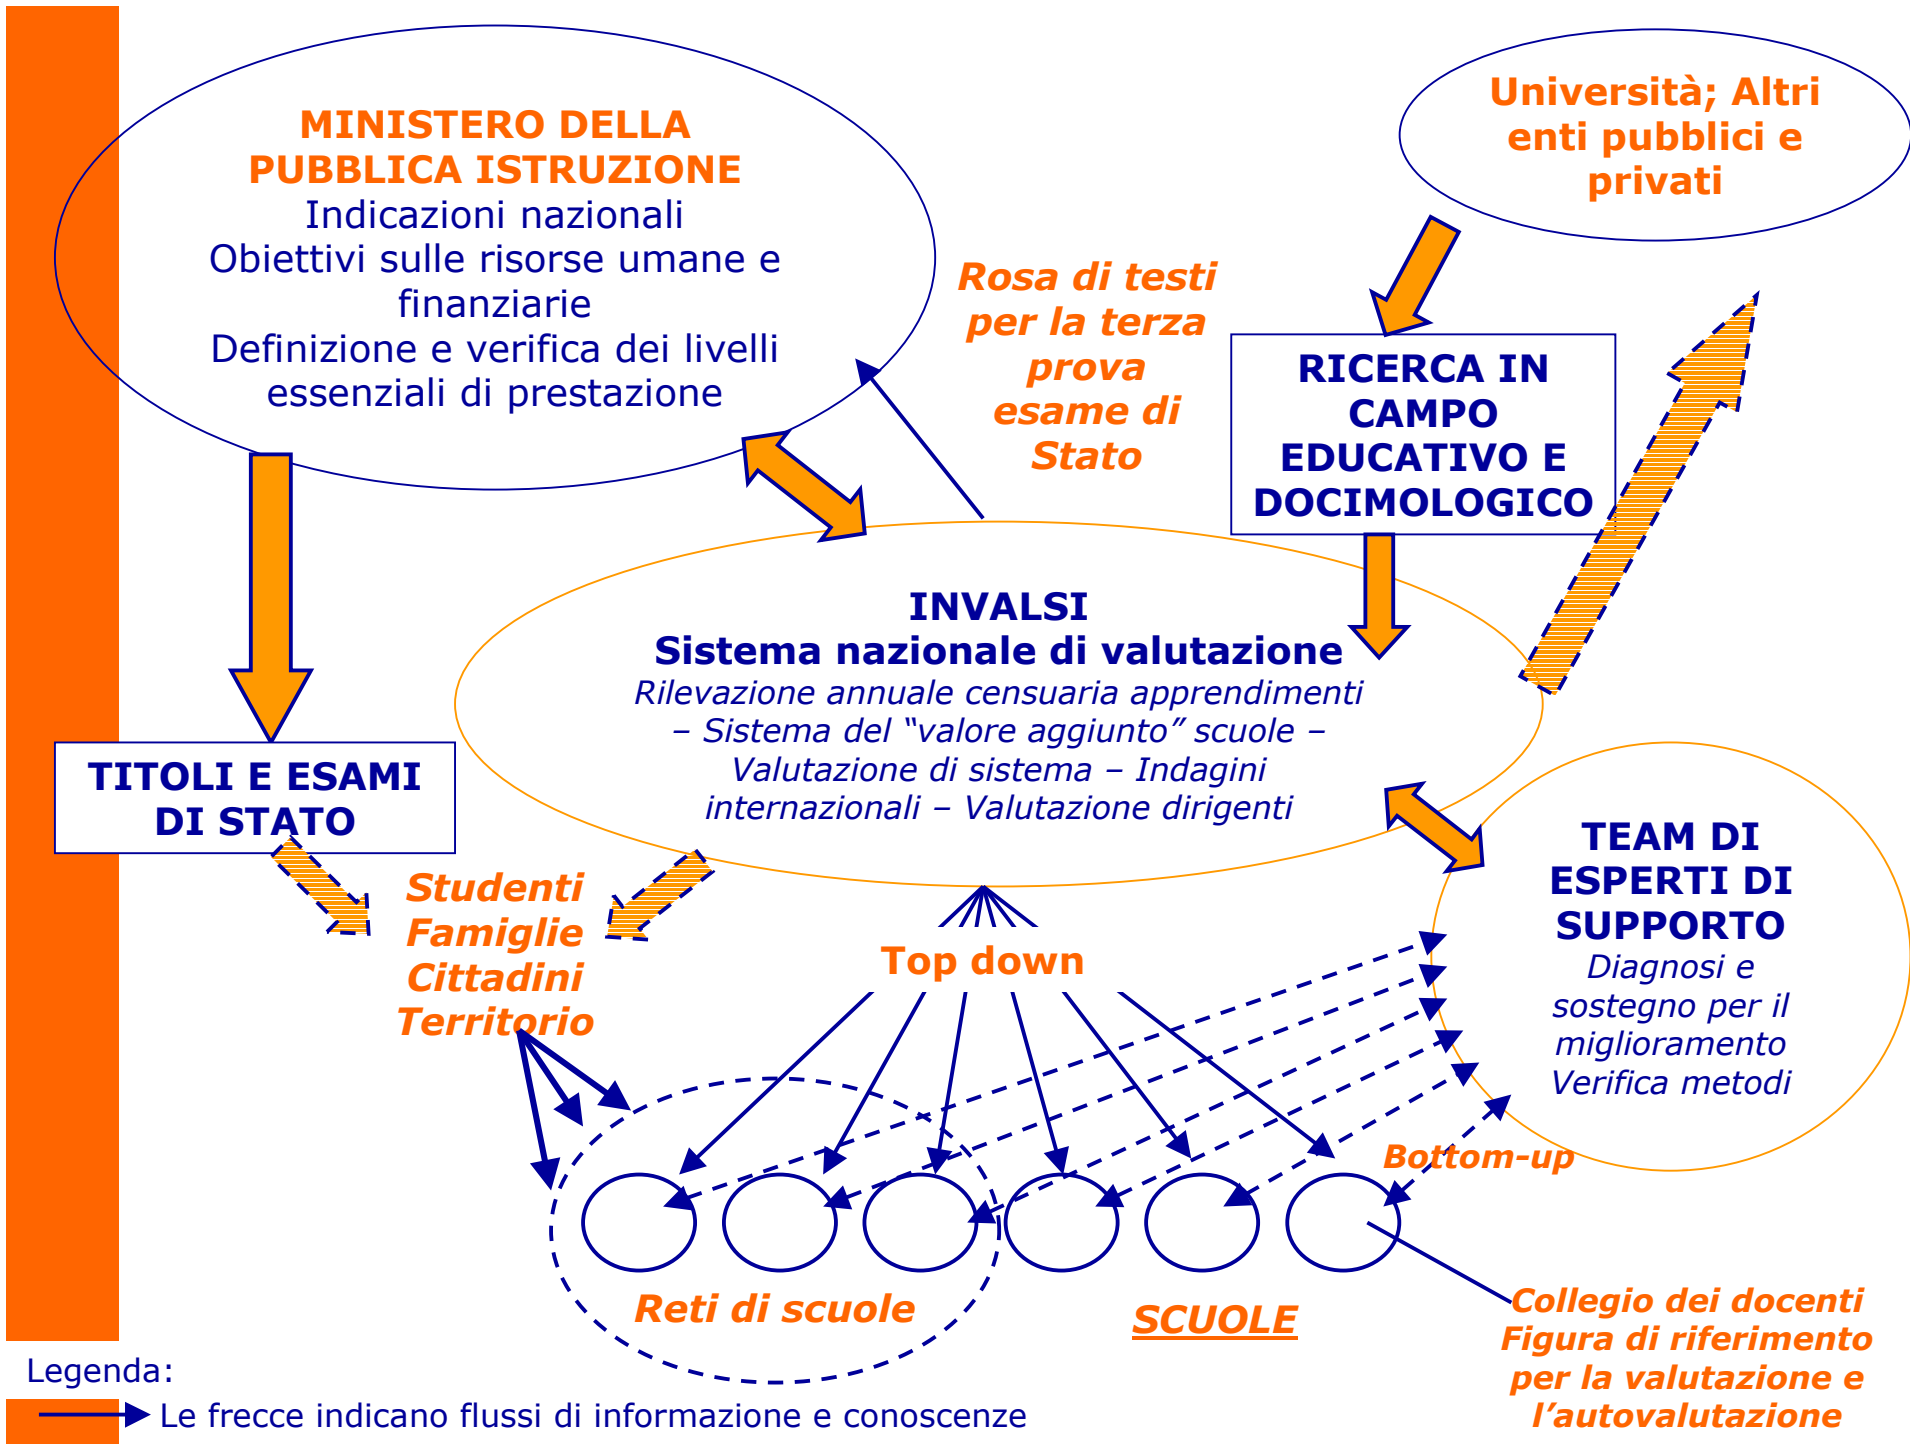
MINISTERO DELLA PUBBLICA ISTRUZIONE
Indicazioni nazionali
Obiettivi sulle risorse umane e finanziarie
Definizione e verifica dei livelli essenziali di prestazione

Rosa di testi per la terza prova esame di Stato

Università; Altri enti pubblici e privati

RICERCA IN CAMPO EDUCATIVO E DOCIMOLOGICO

INVALSI
Sistema nazionale di valutazione
Rilevazione annuale censuaria apprendimenti – Sistema del "valore aggiunto" scuole – Valutazione di sistema – Indagini internazionali – Valutazione dirigenti

TITOLI E ESAMI DI STATO

Studenti
Famiglie
Cittadini
Territorio

Top down

TEAM DI ESPERTI DI SUPPORTO
Diagnosi e sostegno per il miglioramento
Verifica metodi

Bottom-up

Reti di scuole

SCUOLE

Collegio dei docenti
Figura di riferimento per la valutazione e l'autovalutazione

Legenda:
Le frecce indicano flussi di informazione e conoscenze